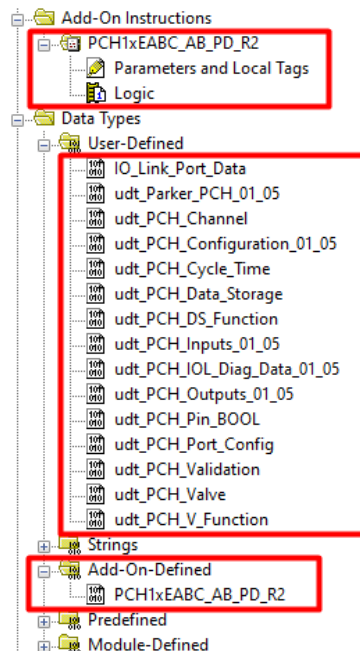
Add-On Instructions
PCH1xEABC_AB_PD_R2
Parameters and Local Tags
Logic
Data Types
User-Defined
IO_Link_Port_Data
udt_Parker_PCH_01_05
udt_PCH_Channel
udt_PCH_Configuration_01_05
udt_PCH_Cycle_Time
udt_PCH_Data_Storage
udt_PCH_DS_Function
udt_PCH_Inputs_01_05
udt_PCH_IOL_Diag_Data_01_05
udt_PCH_Outputs_01_05
udt_PCH_Pin_BOOL
udt_PCH_Port_Config
udt_PCH_Validation
udt_PCH_Valve
udt_PCH_V_Function
Strings
Add-On-Defined
PCH1xEABC_AB_PD_R2
Predefined
Module-Defined